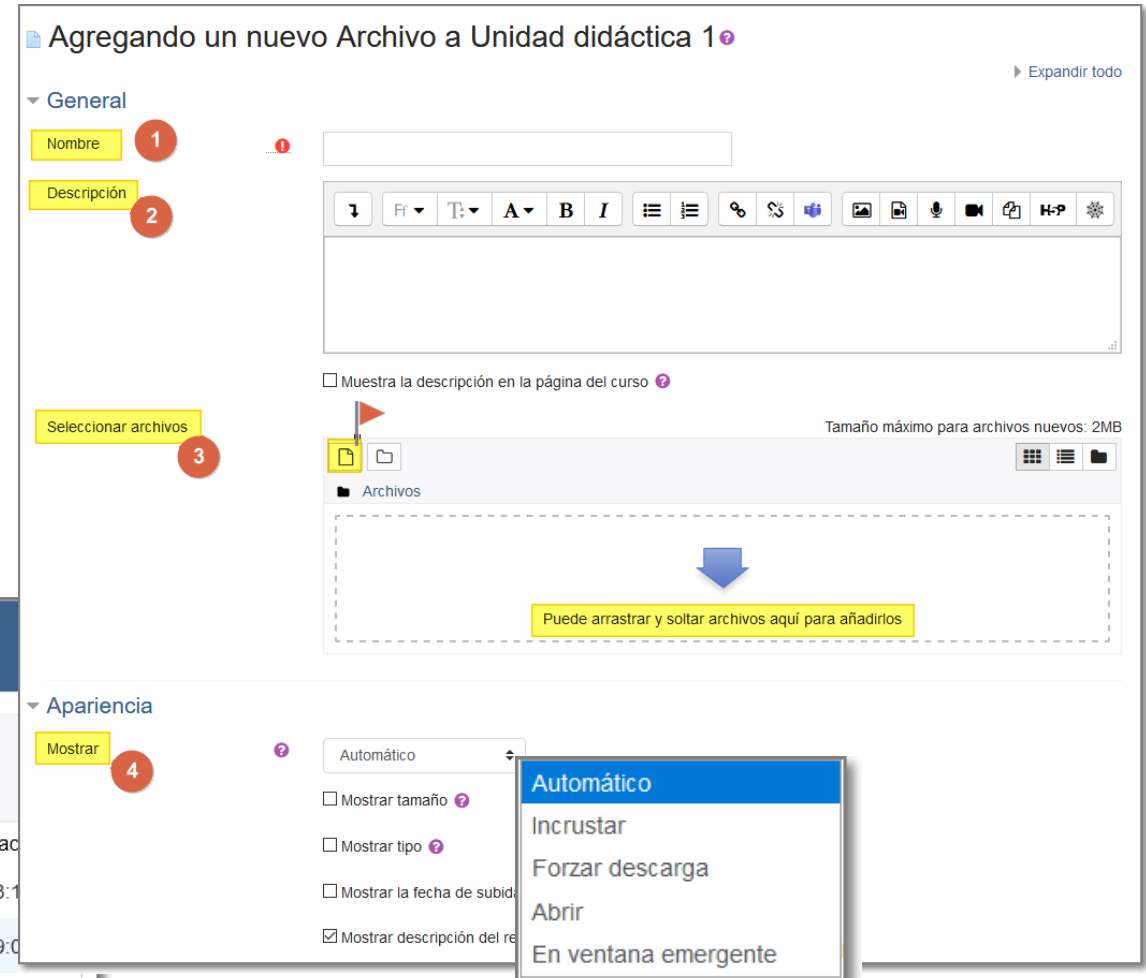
Agregando un nuevo Archivo a Unidad didáctica 1

Expandir todo

General

Nombre
1

Descripción
2

Muestra la descripción en la página del curso

Seleccionar archivos
3

Tamaño máximo para archivos nuevos: 2MB

Archivos

Puede arrastrar y soltar archivos aquí para añadirlos

Apariencia

Mostrar
4

Automático

Mostrar tamaño

Mostrar tipo

Mostrar la fecha de subid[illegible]

Mostrar descripción del re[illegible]

Automático
Incrustar
Forzar descarga
Abrir
En ventana emergente

ac
3:1
9:0